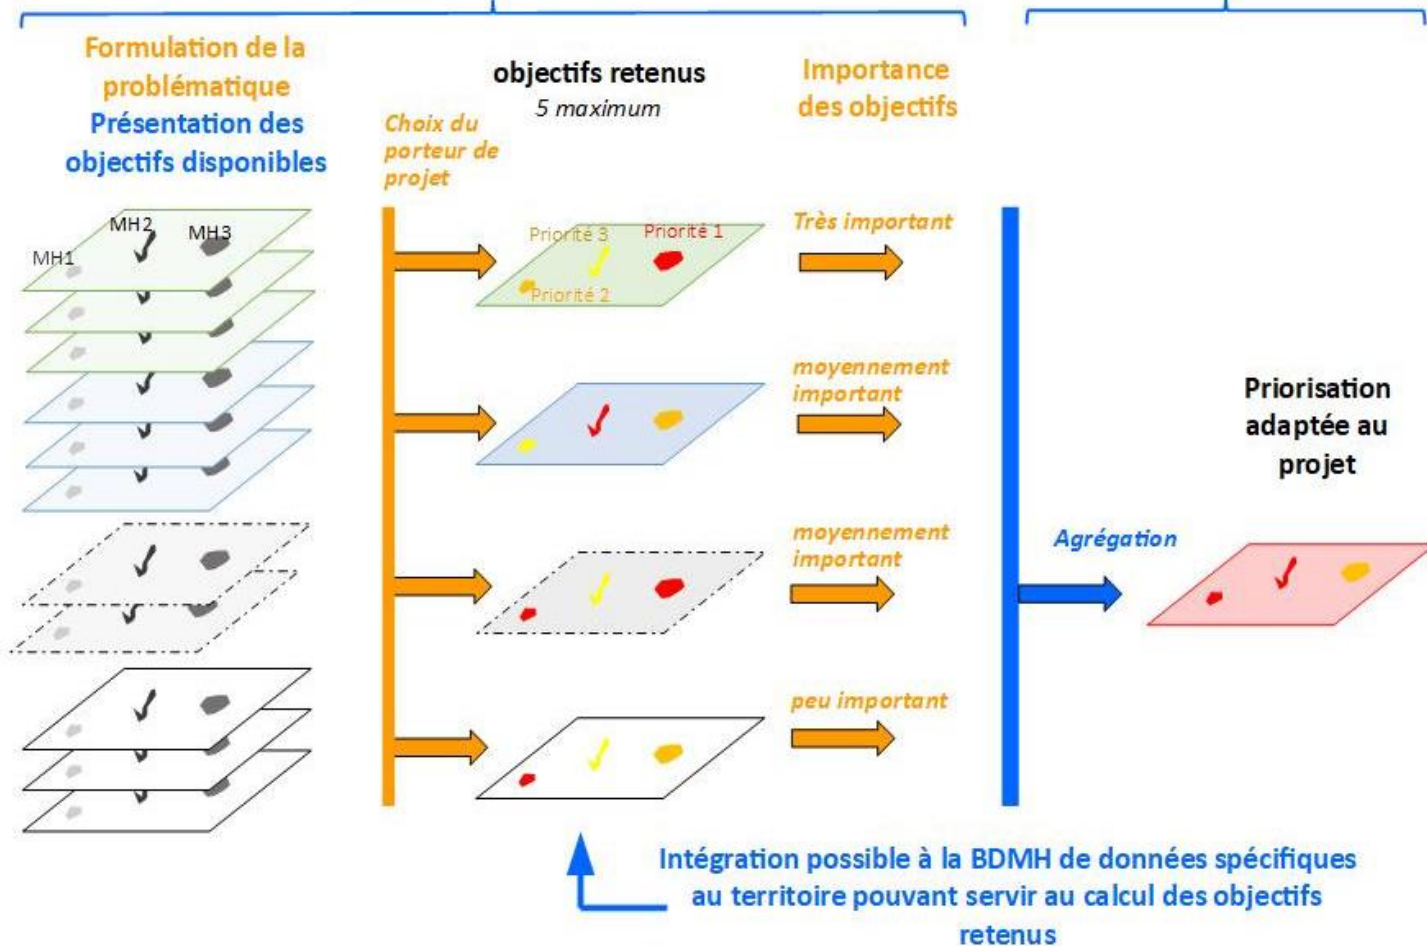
Formulation de la problématique
Présentation des objectifs disponibles

MH1
MH2
MH3

Choix du porteur de projet

objectifs retenus
5 maximum

Priorité 3
Priorité 1
Priorité 2

Importance des objectifs

Très important

moyennement important

moyennement important

peu important

Agrégation

Priorisation adaptée au projet

Intégration possible à la BDMH de données spécifiques au territoire pouvant servir au calcul des objectifs retenus